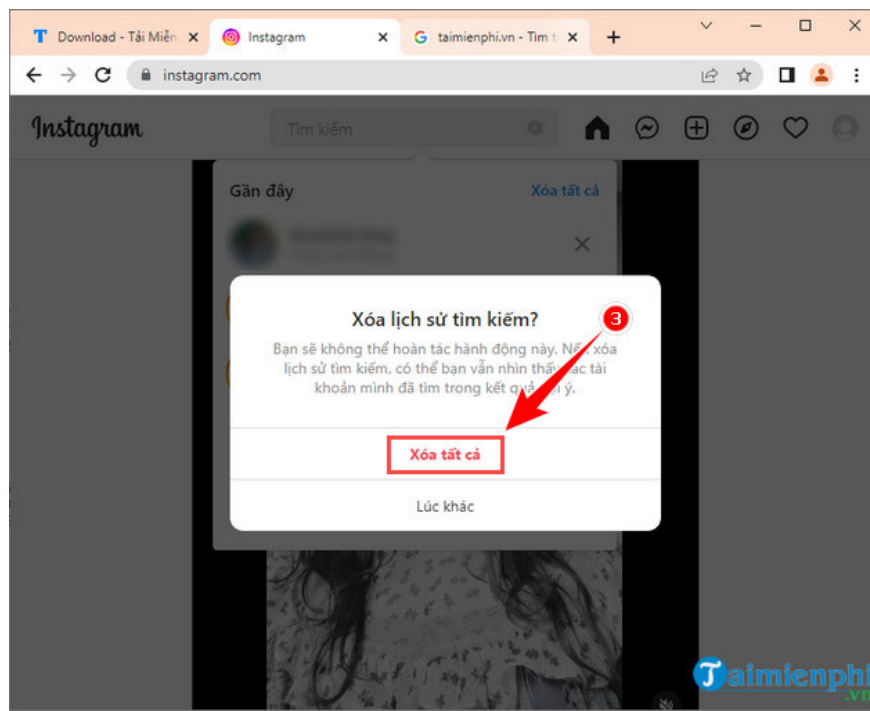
Download - Tải Miễn

Instagram

taimienphi.vn - Tìm t

instagram.com

Instagram

Tìm kiếm

Gần đây

Xóa tất cả

Xóa lịch sử tìm kiếm?

3

Bạn sẽ không thể hoàn tác hành động này. Nế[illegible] xóa lịch sử tìm kiếm, có thể bạn vẫn nhìn thấ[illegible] tác tài khoản mình đã tìm trong kết quả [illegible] ý.

Xóa tất cả

Lúc khác

Taimienphi .vn